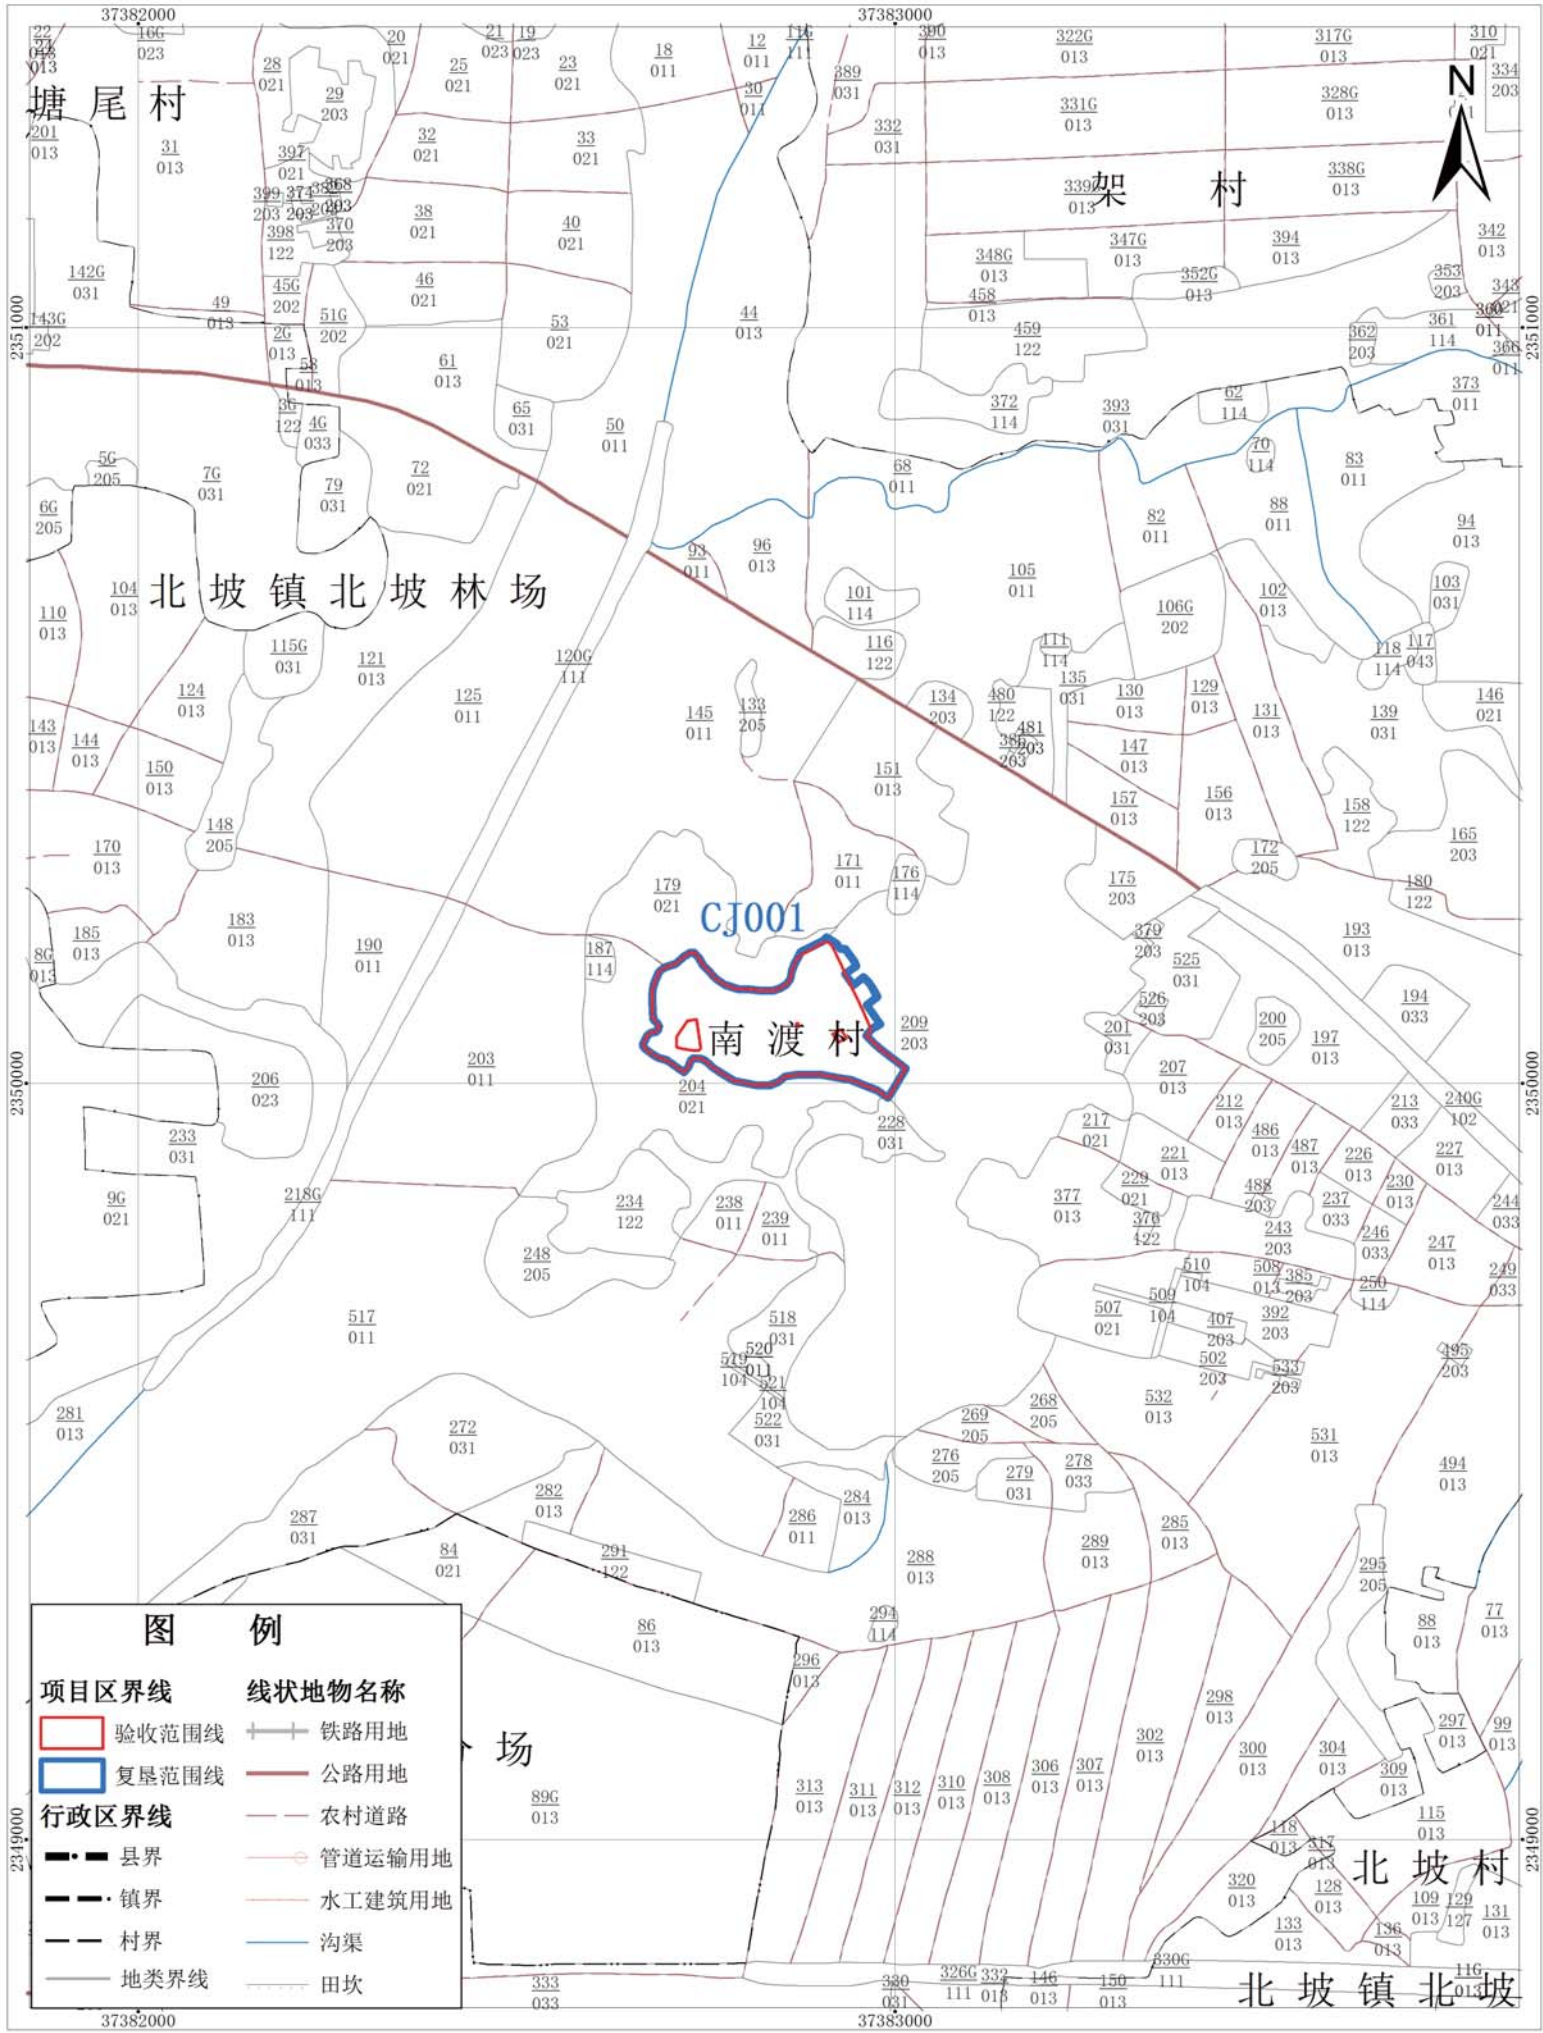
37382000
37383000
N
塘尾村
架村
北坡镇北坡林场
CJ001
南渡村
北坡村
北坡镇北坡
场
2351000
2350000
2349000
37382000
37383000

图例
项目区界线
验收范围线
复垦范围线
行政区界线
县界
镇界
村界
地类界线
线状地物名称
铁路用地
公路用地
农村道路
管道运输用地
水工建筑用地
沟渠
田坎